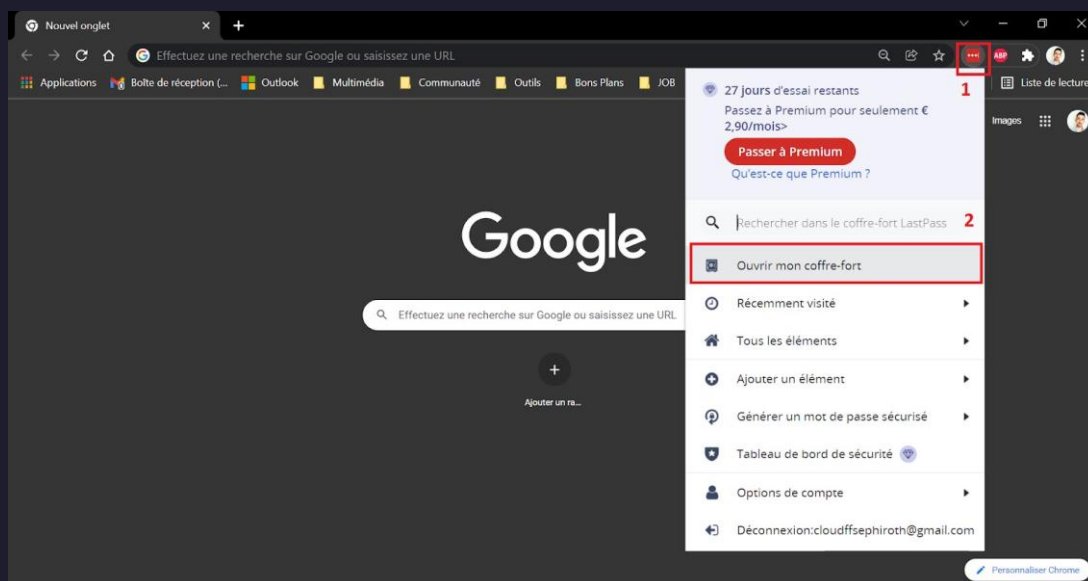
Nouvel onglet

Effectuez une recherche sur Google ou saisissez une URL

Applications Boîte de réception (... Outlook Multimédia Communauté Outils Bons Plans JOB

Liste de lecture

ABP

1

27 jours d'essai restants
Passez à Premium pour seulement € 2,90/mois>

Passer à Premium

Qu'est-ce que Premium ?

Images

Google

Effectuez une recherche sur Google ou saisissez une URL

Ajouter un ra...

Rechercher dans le coffre-fort LastPass 2

Ouvrir mon coffre-fort

Récemment visité

Tous les éléments

Ajouter un élément

Générer un mot de passe sécurisé

Tableau de bord de sécurité

Options de compte

Déconnexion:cloudffsephiroth@gmail.com

Personnaliser Chrome